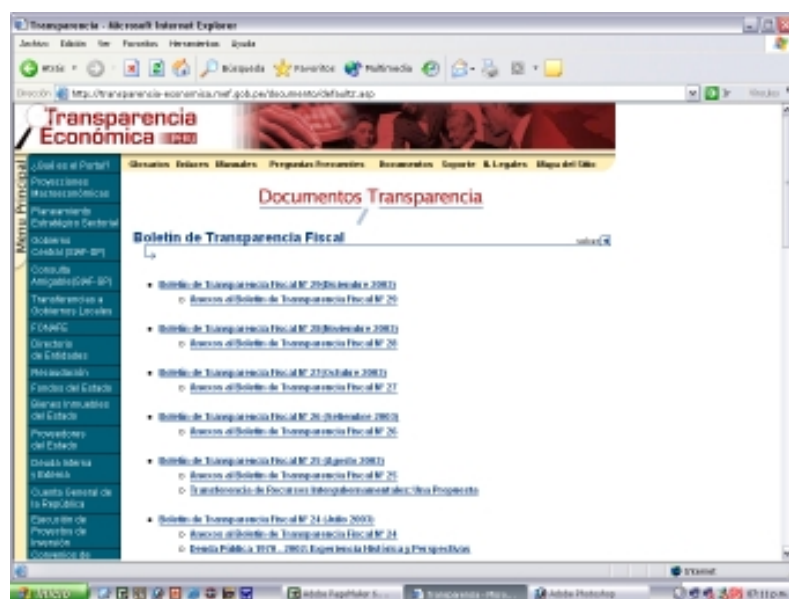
Transparencia - Microsoft Internet Explorer

Archivo Edición Ver Favoritos Herramientas Ayuda

Atrás Búsqueda Favoritos Multimedia

Dirección http://transparencia-economica.mef.gob.pe/documentos/default.asp

Transparencia Económica

Glosarios Enlaces Manuales Preguntas Frecuentes Documentos Soporte B.Legales Mapa del Sitio

Menú Principal

¿Qué es el Portal?
Proyecciones Macroeconómicas
Planeamiento Estratégico Sectorial
Gobierno Central (SIAF-SP)
Consulta Amigable (SIAF-SP)
Transferencias a Gobiernos Locales
FONAFE
Directorio de Entidades
Recaudación
Fondos del Estado
Bienes Inmuebles del Estado
Proveedores del Estado
Deuda Interna y Externa
Cuenta General de la República
Ejecución de Proyectos de Inversión
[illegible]

Documentos Transparencia

Boletín de Transparencia Fiscal

volver

• Boletín de Transparencia Fiscal Nº 29 (Diciembre 2003)
  ○ Anexos al Boletín de Transparencia Fiscal Nº 29

• Boletín de Transparencia Fiscal Nº 28 (Noviembre 2003)
  ○ Anexos al Boletín de Transparencia Fiscal Nº 28

• Boletín de Transparencia Fiscal Nº 27 (Octubre 2003)
  ○ Anexos al Boletín de Transparencia Fiscal Nº 27

• Boletín de Transparencia Fiscal Nº 26 (Setiembre 2003)
  ○ Anexos al Boletín de Transparencia Fiscal Nº 26

• Boletín de Transparencia Fiscal Nº 25 (Agosto 2003)
  ○ Anexos al Boletín de Transparencia Fiscal Nº 25
  ○ Transferencia de Recursos Intergubernamentales: Una Propuesta

• Boletín de Transparencia Fiscal Nº 24 (Julio 2003)
  ○ Anexos al Boletín de Transparencia Fiscal Nº 24
  ○ Deuda Pública 1970 - 2003: Experiencia Histórica y Perspectivas

Internet

Inicio | Adobe PageMaker 6... | Transparencia - Micro... | Adobe Photoshop | 07:13 p.m.